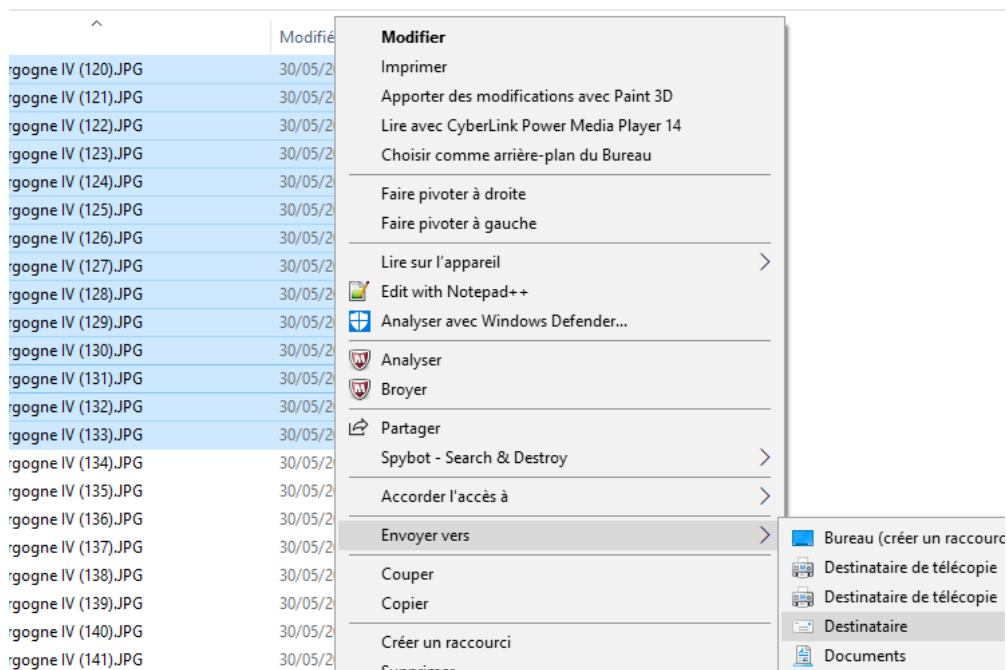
Modifié

rgogne IV (120).JPG 30/05/2
rgogne IV (121).JPG 30/05/2
rgogne IV (122).JPG 30/05/2
rgogne IV (123).JPG 30/05/2
rgogne IV (124).JPG 30/05/2
rgogne IV (125).JPG 30/05/2
rgogne IV (126).JPG 30/05/2
rgogne IV (127).JPG 30/05/2
rgogne IV (128).JPG 30/05/2
rgogne IV (129).JPG 30/05/2
rgogne IV (130).JPG 30/05/2
rgogne IV (131).JPG 30/05/2
rgogne IV (132).JPG 30/05/2
rgogne IV (133).JPG 30/05/2
rgogne IV (134).JPG 30/05/2
rgogne IV (135).JPG 30/05/2
rgogne IV (136).JPG 30/05/2
rgogne IV (137).JPG 30/05/2
rgogne IV (138).JPG 30/05/2
rgogne IV (139).JPG 30/05/2
rgogne IV (140).JPG 30/05/2
rgogne IV (141).JPG 30/05/2

Modifier
Imprimer
Apporter des modifications avec Paint 3D
Lire avec CyberLink Power Media Player 14
Choisir comme arrière-plan du Bureau

Faire pivoter à droite
Faire pivoter à gauche

Lire sur l'appareil
Edit with Notepad++
Analyser avec Windows Defender...

Analyser
Broyer

Partager
Spybot - Search & Destroy

Accorder l'accès à

Envoyer vers

Couper
Copier

Créer un raccourci
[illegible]

Bureau (créer un raccourc
Destinataire de télécopie
Destinataire de télécopie
Destinataire
Documents